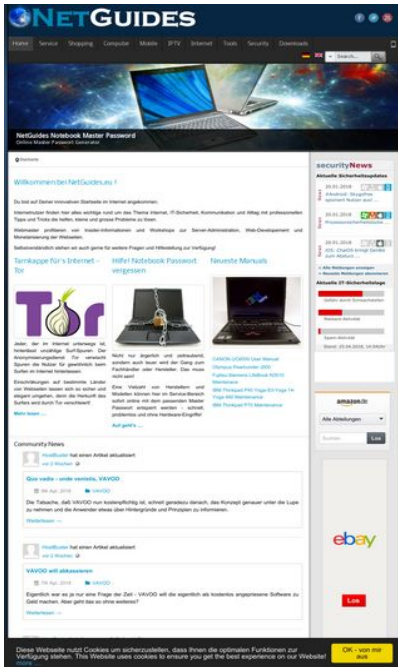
NETGUIDES

Home Service Shopping Computer Mobile IPTV Internet Tools Security Downloads

Search...

NetGuides Notebook Master Password
Online Master Passwort Generator

Startseite

Willkommen bei NetGuides.eu !

Du bist auf Deiner innovativen Startseite im Internet angekommen.

Internetnutzer finden hier alles wichtige rund um das Thema Internet, IT-Sicherheit, Kommunikation und Alltag mit professionellen Tipps und Tricks die helfen, kleine und grosse Probleme zu lösen.

Webmaster profitieren von Insider-Informationen und Workshops zur Server-Administration, Web-Development und Monetarisierung der Webseiten.

Selbstverständlich stehen wir auch gerne für weitere Fragen und Hilfestellung zur Verfügung!

Tarnkappe für's Internet - Tor

Hilfe! Notebook Passwort vergessen

Neueste Manuals

Jeder, der im Internet unterwegs ist, hinterlässt unzählige Surf-Spuren. Der Anonymisierungsdienst Tor verwischt Spuren die Nutzer für gewöhnlich beim Surfen im Internet hinterlassen.

Einschränkungen auf bestimmte Länder von Webseiten lassen sich so sicher und elegant umgehen, denn die Herkunft des Surfers wird durch Tor verschleiert!

Mehr lesen ...

Nicht nur ärgerlich und zeitraubend, sondern auch teuer wird der Gang zum Fachhändler oder Hersteller. Das muss nicht sein!

Eine Vielzahl von Herstellern und Modellen können hier im Service-Bereich sofort online mit dem passenden Master Passwort entsperrt werden - schnell, problemlos und ohne Hardware-Eingriffe!

Auf geht's ...

CANON UC600 User Manual
Olympus Pearlcorder 2000
Fujitsu Siemens LifeBook N3510 Maintenance
IBM Thinkpad P60 Yoga P2 Yoga 14 Yoga 460 Maintenance
IBM Thinkpad P70 Maintenance

Community News

HostBuster hat einen Artikel aktualisiert
vor 2 Wochen

Quo vadis - unde venistis, VAVOO

Die Tatsache, daß VAVOO nun kostenpflichtig ist, schreit geradezu danach, das Konzept genauer unter die Lupe zu nehmen und die Anwender etwas über Hintergründe und Prinzipien zu informieren.

Weiterlesen →

HostBuster hat einen Artikel aktualisiert
vor 2 Wochen

VAVOO will abkassieren

Eigentlich war es ja nur eine Frage der Zeit - VAVOO will die eigentlich als kostenlos angepriesene Software zu Geld machen. Aber geht das so ohne weiteres?

Weiterlesen →

securityNews

Aktuelle Sicherheitsupdates

Alle Meldungen anzeigen
Neueste Meldungen abonnieren

Aktuelle IT-Sicherheitslage

amazon.de

Alle Abteilungen

Suchen Los

ebay

Los

Diese Webseite nutzt Cookies um sicherzustellen, dass Ihnen die optimalen Funktionen zur Verfügung stehen. This Website uses cookies to ensure you get the best experience on our Website! more ...

OK - von mir aus